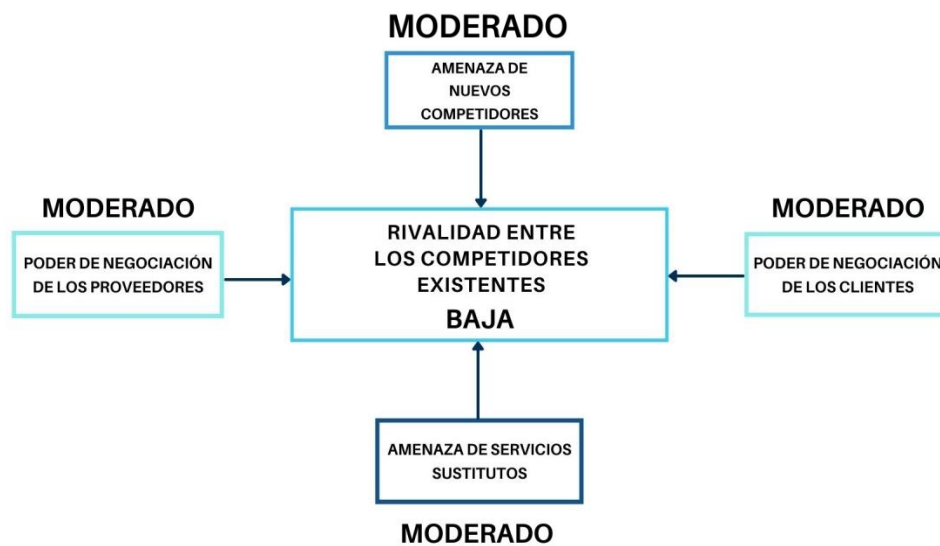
MODERADO

AMENAZA DE NUEVOS COMPETIDORES

MODERADO

PODER DE NEGOCIACIÓN DE LOS PROVEEDORES

RIVALIDAD ENTRE LOS COMPETIDORES EXISTENTES

BAJA

MODERADO

PODER DE NEGOCIACIÓN DE LOS CLIENTES

AMENAZA DE SERVICIOS SUSTITUTOS

MODERADO